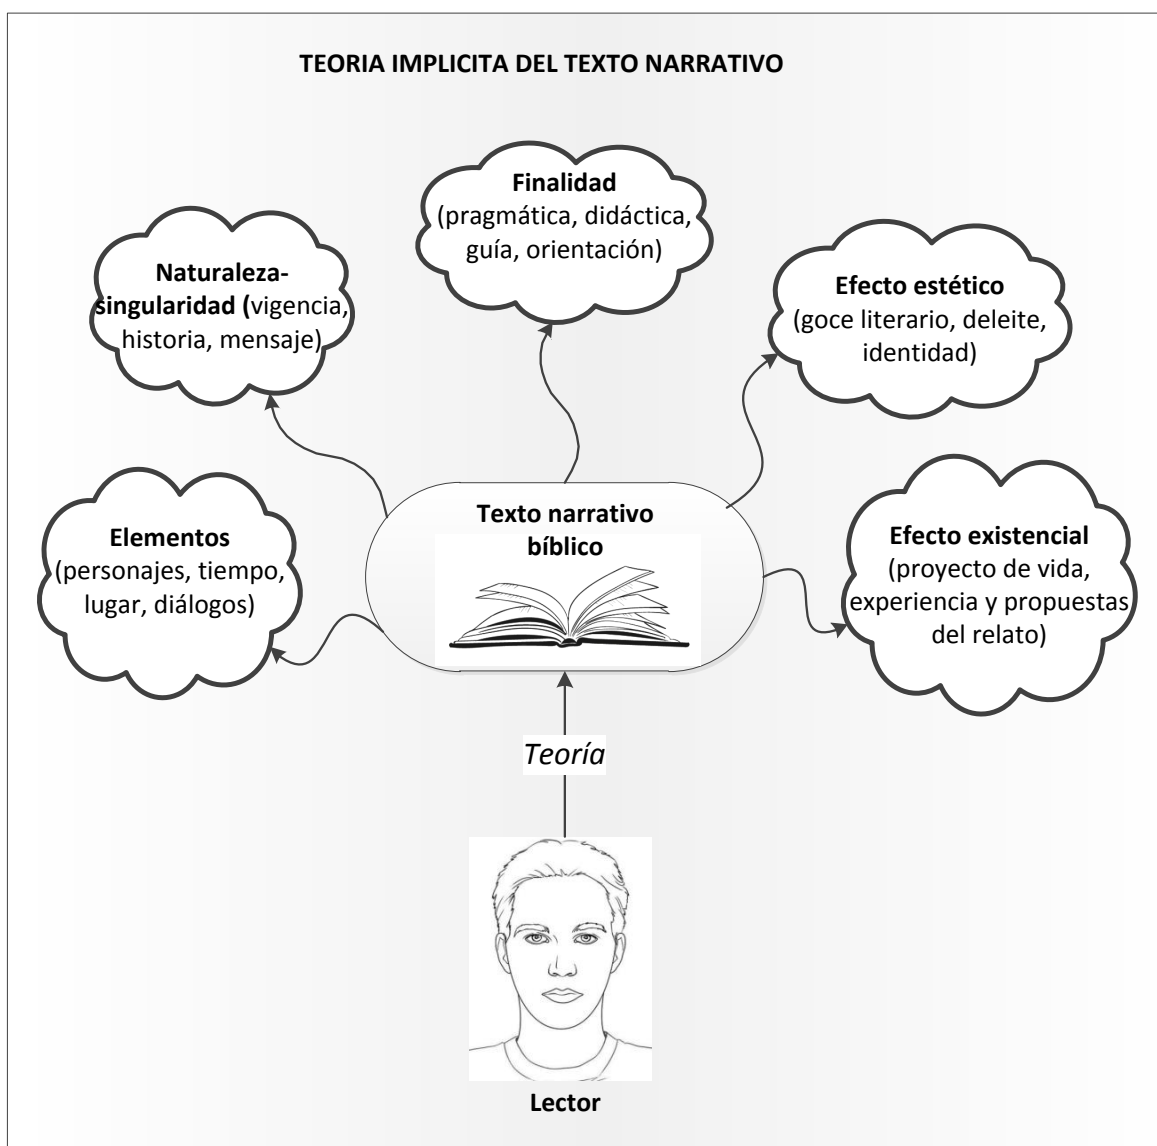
TEORIA IMPLICITA DEL TEXTO NARRATIVO

Finalidad
(pragmática, didáctica, guía, orientación)

Naturaleza-singularidad (vigencia, historia, mensaje)

Efecto estético
(goce literario, deleite, identidad)

Texto narrativo bíblico

Elementos
(personajes, tiempo, lugar, diálogos)

Efecto existencial
(proyecto de vida, experiencia y propuestas del relato)

Teoría

Lector